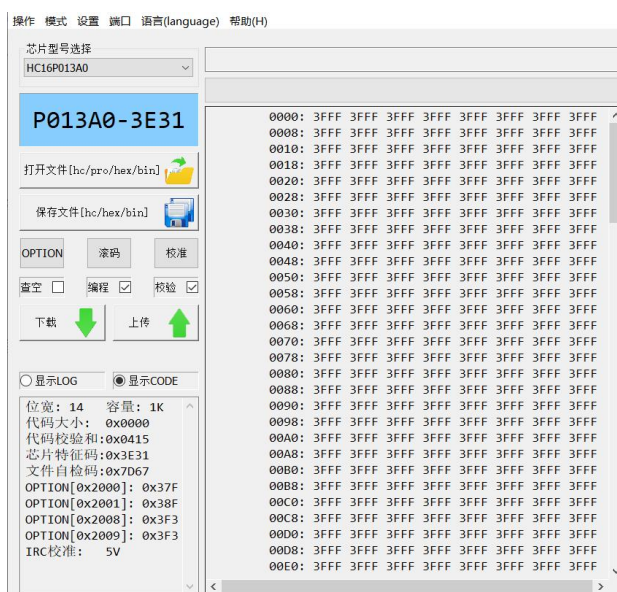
操作 模式 设置 端口 语言(language) 帮助(H)

芯片型号选择
HC16P013A0

P013A0-3E31

打开文件[hc/pro/hex/bin]

保存文件[hc/hex/bin]

OPTION 滚码 校准

查空 ☐ 编程 ☑ 校验 ☑

下载 上传

○ 显示LOG ◉ 显示CODE

位宽: 14 容量: 1K
代码大小: 0x0000
代码校验和:0x0415
芯片特征码:0x3E31
文件自检码:0x7D67
OPTION[0x2000]: 0x37F
OPTION[0x2001]: 0x38F
OPTION[0x2008]: 0x3F3
OPTION[0x2009]: 0x3F3
IRC校准: 5V

0000: 3FFF 3FFF 3FFF 3FFF 3FFF 3FFF 3FFF 3FFF
0008: 3FFF 3FFF 3FFF 3FFF 3FFF 3FFF 3FFF 3FFF
0010: 3FFF 3FFF 3FFF 3FFF 3FFF 3FFF 3FFF 3FFF
0018: 3FFF 3FFF 3FFF 3FFF 3FFF 3FFF 3FFF 3FFF
0020: 3FFF 3FFF 3FFF 3FFF 3FFF 3FFF 3FFF 3FFF
0028: 3FFF 3FFF 3FFF 3FFF 3FFF 3FFF 3FFF 3FFF
0030: 3FFF 3FFF 3FFF 3FFF 3FFF 3FFF 3FFF 3FFF
0038: 3FFF 3FFF 3FFF 3FFF 3FFF 3FFF 3FFF 3FFF
0040: 3FFF 3FFF 3FFF 3FFF 3FFF 3FFF 3FFF 3FFF
0048: 3FFF 3FFF 3FFF 3FFF 3FFF 3FFF 3FFF 3FFF
0050: 3FFF 3FFF 3FFF 3FFF 3FFF 3FFF 3FFF 3FFF
0058: 3FFF 3FFF 3FFF 3FFF 3FFF 3FFF 3FFF 3FFF
0060: 3FFF 3FFF 3FFF 3FFF 3FFF 3FFF 3FFF 3FFF
0068: 3FFF 3FFF 3FFF 3FFF 3FFF 3FFF 3FFF 3FFF
0070: 3FFF 3FFF 3FFF 3FFF 3FFF 3FFF 3FFF 3FFF
0078: 3FFF 3FFF 3FFF 3FFF 3FFF 3FFF 3FFF 3FFF
0080: 3FFF 3FFF 3FFF 3FFF 3FFF 3FFF 3FFF 3FFF
0088: 3FFF 3FFF 3FFF 3FFF 3FFF 3FFF 3FFF 3FFF
0090: 3FFF 3FFF 3FFF 3FFF 3FFF 3FFF 3FFF 3FFF
0098: 3FFF 3FFF 3FFF 3FFF 3FFF 3FFF 3FFF 3FFF
00A0: 3FFF 3FFF 3FFF 3FFF 3FFF 3FFF 3FFF 3FFF
00A8: 3FFF 3FFF 3FFF 3FFF 3FFF 3FFF 3FFF 3FFF
00B0: 3FFF 3FFF 3FFF 3FFF 3FFF 3FFF 3FFF 3FFF
00B8: 3FFF 3FFF 3FFF 3FFF 3FFF 3FFF 3FFF 3FFF
00C0: 3FFF 3FFF 3FFF 3FFF 3FFF 3FFF 3FFF 3FFF
00C8: 3FFF 3FFF 3FFF 3FFF 3FFF 3FFF 3FFF 3FFF
00D0: 3FFF 3FFF 3FFF 3FFF 3FFF 3FFF 3FFF 3FFF
00D8: 3FFF 3FFF 3FFF 3FFF 3FFF 3FFF 3FFF 3FFF
00E0: 3FFF 3FFF 3FFF 3FFF 3FFF 3FFF 3FFF 3FFF